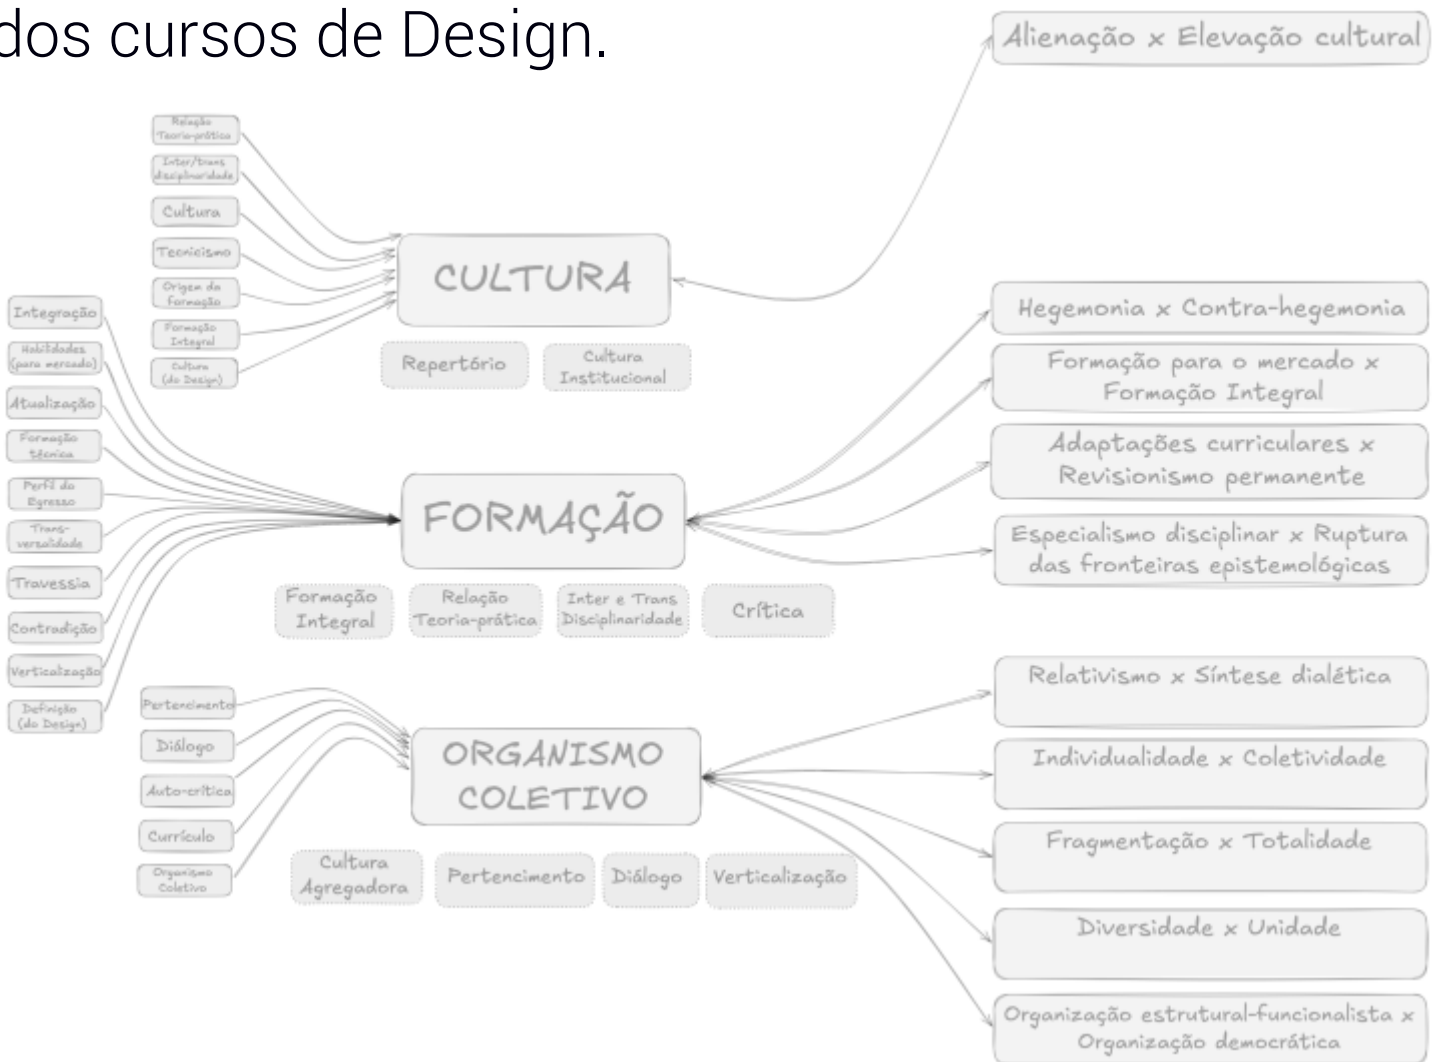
dos cursos de Design.

Relação Teoria-prática
Inter/trans disciplinaridade
Cultura
Tecnicismo
Origem da formação
Formação Integral
Cultura (do Design)

CULTURA

Repertório
Cultura Institucional

Alienação x Elevação cultural

Integração
Habilidades (para mercado)
Atualização
Formação técnica
Perfil do Egresso
Transversalidade
Travessia
Contradição
Verticalização
Definição (do Design)

FORMAÇÃO

Formação Integral
Relação Teoria-prática
Inter e Trans Disciplinaridade
Crítica

Hegemonia x Contra-hegemonia
Formação para o mercado x Formação Integral
Adaptações curriculares x Revisionismo permanente
Especialismo disciplinar x Ruptura das fronteiras epistemológicas

Pertencimento
Diálogo
Auto-crítica
Currículo
Organismo Coletivo

ORGANISMO COLETIVO

Cultura Agregadora
Pertencimento
Diálogo
Verticalização

Relativismo x Síntese dialética
Individualidade x Coletividade
Fragmentação x Totalidade
Diversidade x Unidade
Organização estrutural-funcionalista x Organização democrática